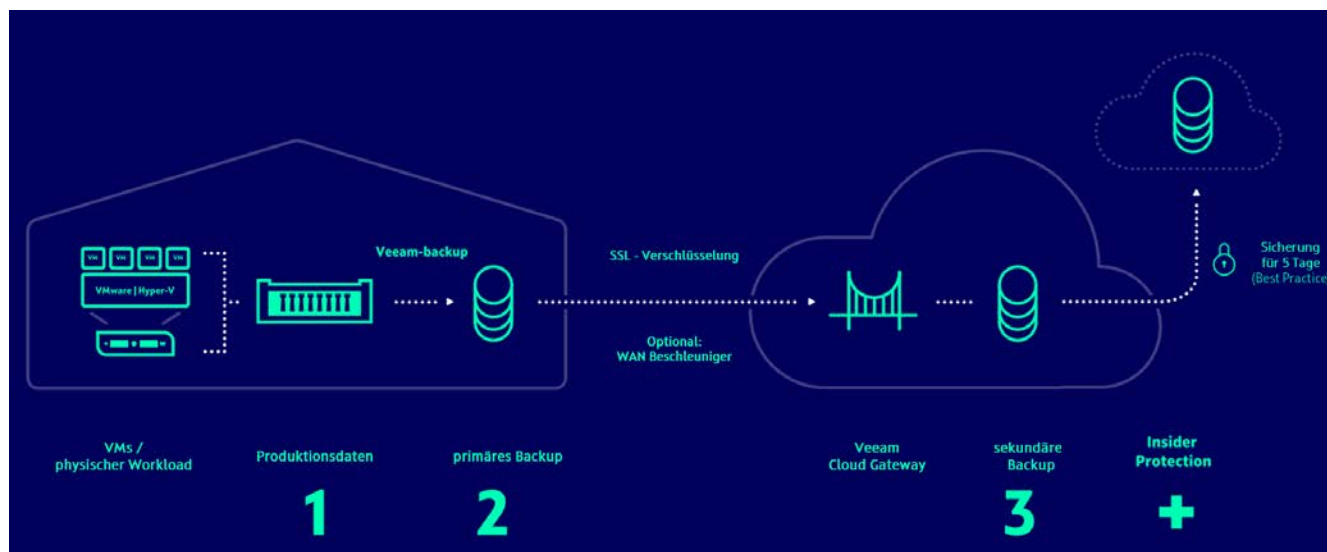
VM VM VM VM

VMware | Hyper-V

Veeam-backup

SSL - Verschlüsselung

Optional:
WAN Beschleuniger

Sicherung
für 5 Tage
(Best Practice

VMs /
physischer Workload

Produktionsdaten

1

primäres Backup

2

Veeam
Cloud Gateway

sekundäre
Backup

3

Insider
Protection

+